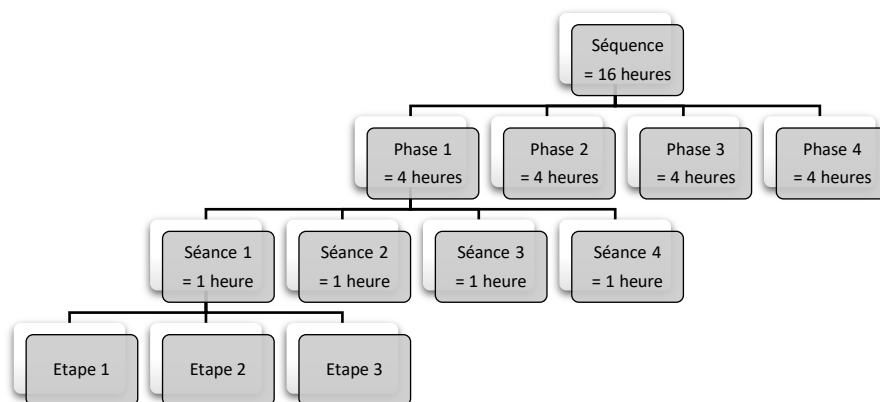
Séquence
= 16 heures

Phase 1
= 4 heures

Phase 2
= 4 heures

Phase 3
= 4 heures

Phase 4
= 4 heures

Séance 1
= 1 heure

Séance 2
= 1 heure

Séance 3
= 1 heure

Séance 4
= 1 heure

Etape 1

Etape 2

Etape 3